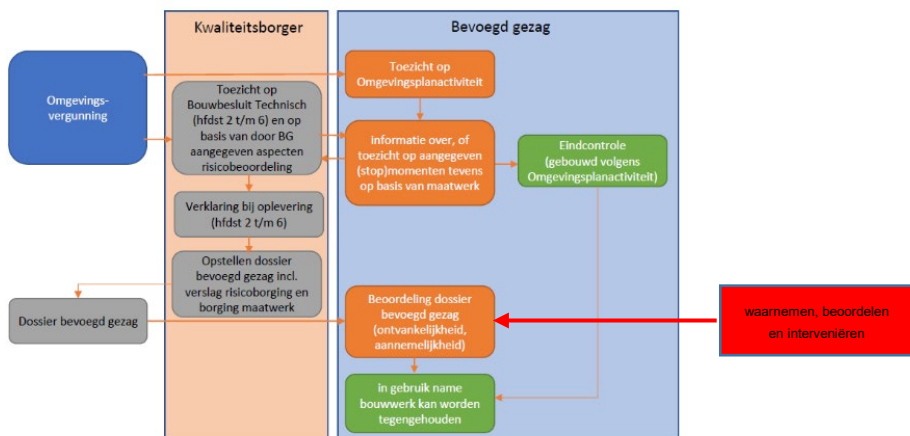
Kwaliteitsborger

Bevoegd gezag

Omgevings-vergunning

Toezicht op Bouwbesluit Technisch (hfdst 2 t/m 6) en op basis van door BG aangegeven aspecten risicobeoordeling

Toezicht op Omgevingsplanactiviteit

Informatie over, of toezicht op aangegeven (stop)momenten tevens op basis van maatwerk

Eindcontrole (gebouwd volgens Omgevingsplanactiviteit)

Verklaring bij oplevering (hfdst 2 t/m 6)

Opstellen dossier bevoegd gezag incl. verslag risicoborging en borging maatwerk

Dossier bevoegd gezag

Beoordeling dossier bevoegd gezag (ontvankelijkheid, aannemelijkheid)

waarnemen, beoordelen en interveniëren

in gebruik name bouwwerk kan worden tegengehouden